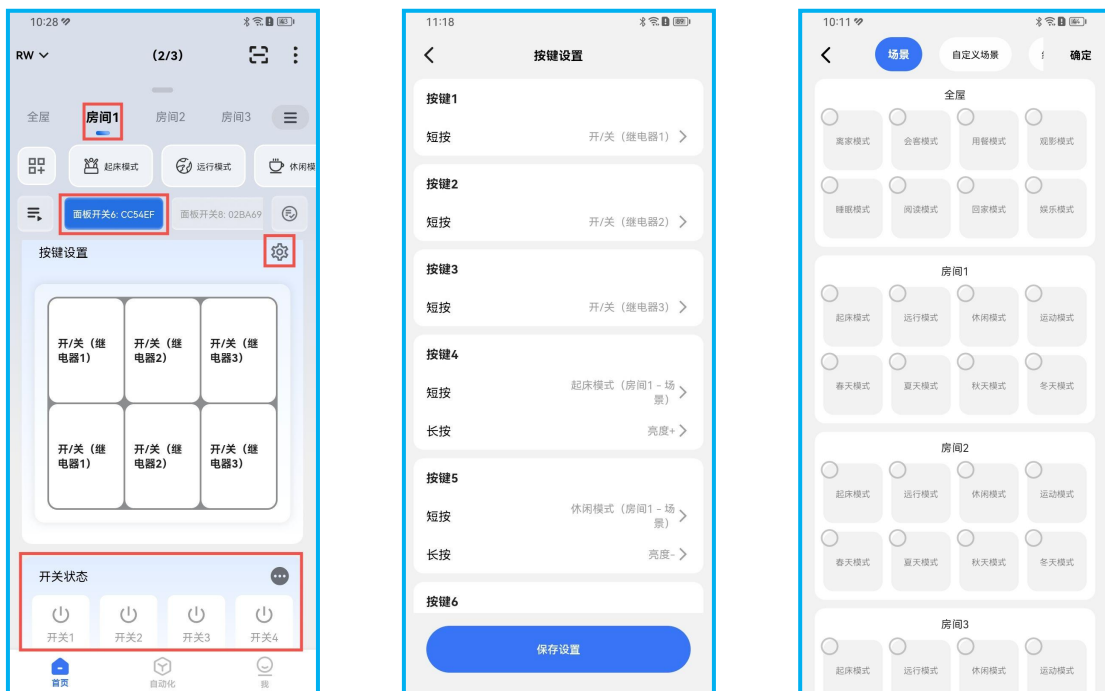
10:28

RW (2/3)

全屋 房间1 房间2 房间3

起床模式 运行模式 休闲模

面板开关6: CC54EF 面板开关8: 02BA69

按键设置

| 开/关（继电器1） | 开/关（继电器2） | 开/关（继电器3） |
|---|---|---|
| 开/关（继电器1） | 开/关（继电器2） | 开/关（继电器3） |

开关状态

开关1 开关2 开关3 开关4

首页 自动化 我

11:18

按键设置

按键1
短按 开/关（继电器1）

按键2
短按 开/关（继电器2）

按键3
短按 开/关（继电器3）

按键4
短按 起床模式（房间1 - 场景）
长按 亮度+

按键5
短按 休闲模式（房间1 - 场景）
长按 亮度-

按键6

保存设置

10:11

场景 自定义场景 确定

全屋
离家模式 会客模式 用餐模式 观影模式
睡眠模式 阅读模式 回家模式 娱乐模式

房间1
起床模式 运行模式 休闲模式 运动模式
春天模式 夏天模式 秋天模式 冬天模式

房间2
起床模式 运行模式 休闲模式 运动模式
春天模式 夏天模式 秋天模式 冬天模式

房间3
起床模式 运行模式 休闲模式 运动模式